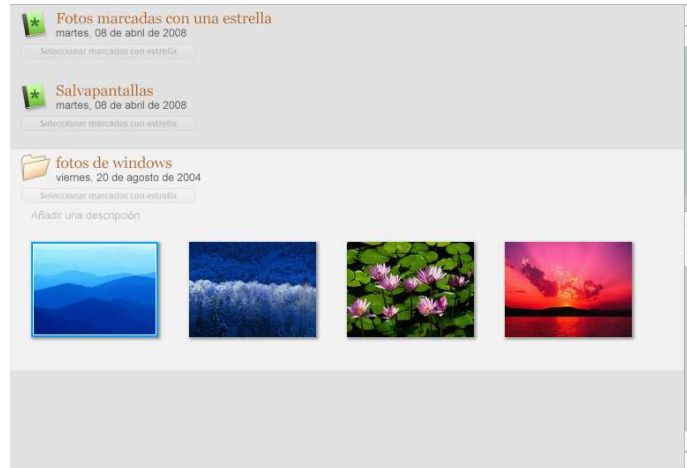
Fotos marcadas con una estrella
martes, 08 de abril de 2008
Seleccionar marcados con estrella

Salvapantallas
martes, 08 de abril de 2008
Seleccionar marcados con estrella

fotos de windows
viernes, 20 de agosto de 2004
Seleccionar marcados con estrella
Añadir una descripción